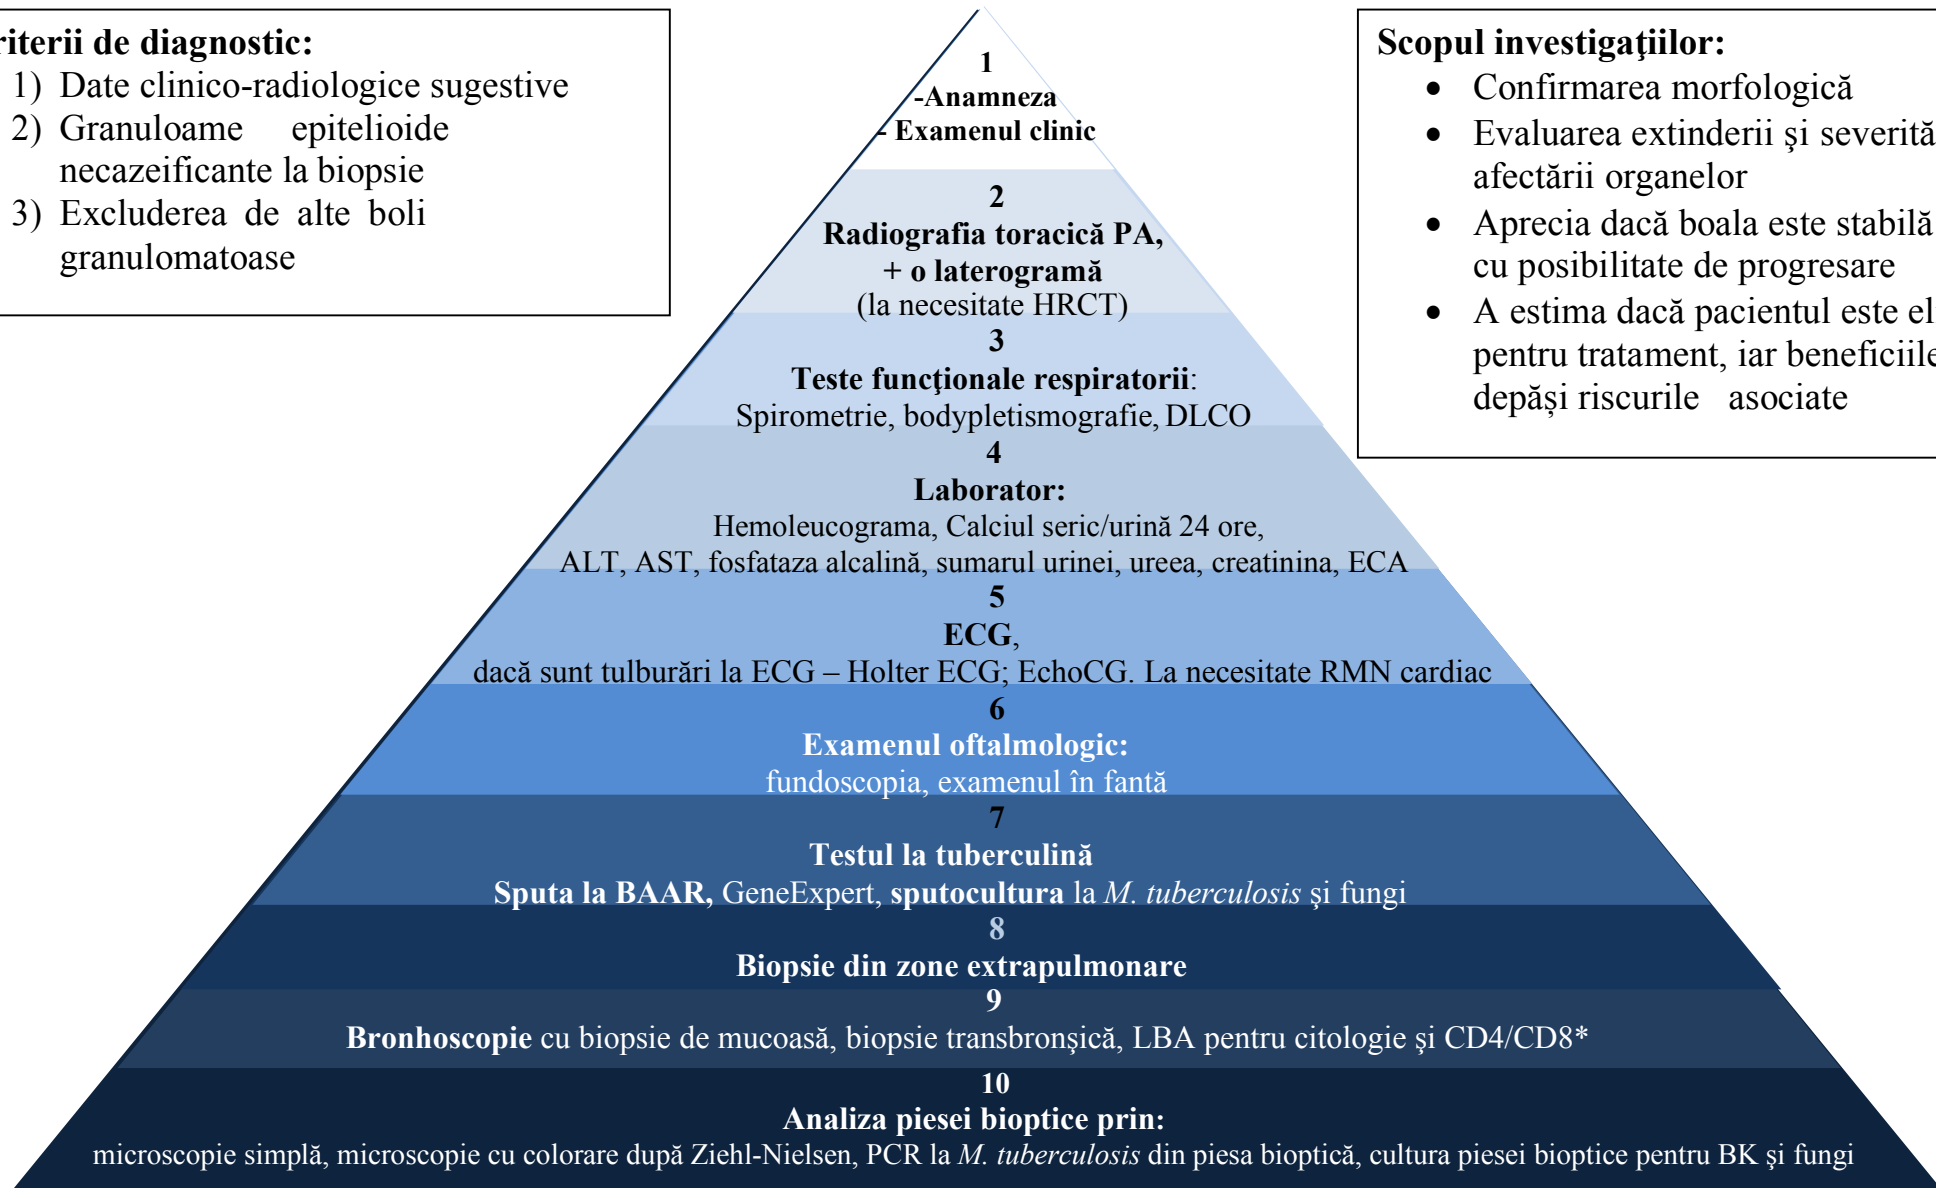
riterii de diagnostic:
1) Date clinico-radiologice sugestive
2) Granuloame epitelioide necazeificante la biopsie
3) Excluderea de alte boli granulomatoase

1
-Anamneza
- Examenul clinic

2
Radiografia toracică PA,
+ o laterogramă
(la necesitate HRCT)

3
Teste funcţionale respiratorii:
Spirometrie, bodypletismografie, DLCO

4
Laborator:
Hemoleucograma, Calciul seric/urină 24 ore,
ALT, AST, fosfataza alcalină, sumarul urinei, ureea, creatinina, ECA

5
ECG,
dacă sunt tulburări la ECG – Holter ECG; EchoCG. La necesitate RMN cardiac

6
Examenul oftalmologic:
fundoscopia, examenul în fantă

7
Testul la tuberculină
Sputa la BAAR, GeneExpert, sputocultura la M. tuberculosis şi fungi

8
Biopsie din zone extrapulmonare

9
Bronhoscopie cu biopsie de mucoasă, biopsie transbronşică, LBA pentru citologie şi CD4/CD8*

10
Analiza piesei bioptice prin:
microscopie simplă, microscopie cu colorare după Ziehl-Nielsen, PCR la M. tuberculosis din piesa bioptică, cultura piesei bioptice pentru BK şi fungi

Scopul investigaţiilor:
• Confirmarea morfologică
• Evaluarea extinderii şi severită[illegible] afectării organelor
• Aprecia dacă boala este stabilă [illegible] cu posibilitate de progresare
• A estima dacă pacientul este el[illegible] pentru tratament, iar beneficiile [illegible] depăşi riscurile asociate